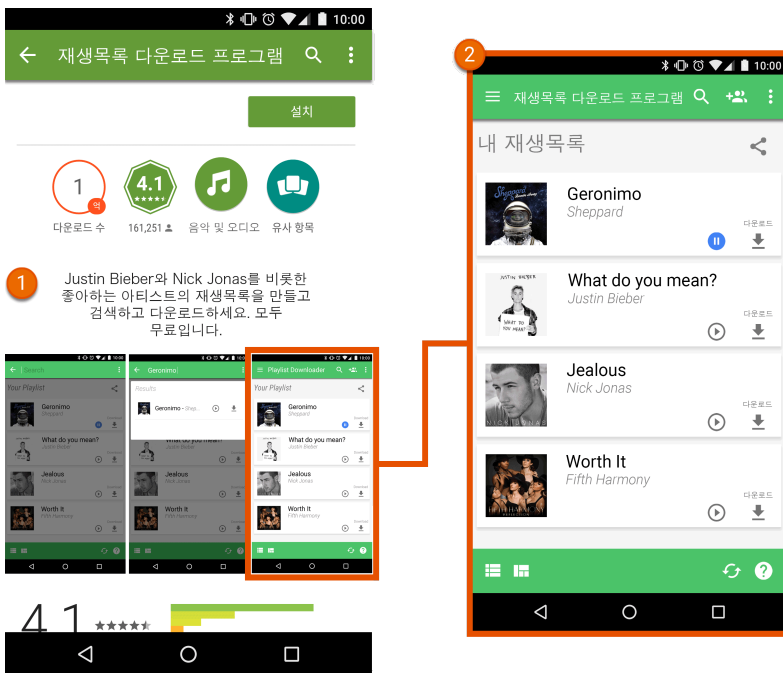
10:00

재생목록 다운로드 프로그램

설치

1
억
다운로드 수

4.1
161,251

음악 및 오디오

유사 항목

1

Justin Bieber와 Nick Jonas를 비롯한 좋아하는 아티스트의 재생목록을 만들고 검색하고 다운로드하세요. 모두 무료입니다.

Search
Your Playlist
Geronimo
Sheppard
What do you mean?
Justin Bieber
Jealous
Nick Jonas
Worth It
Fifth Harmony

Geronimo
Results
Geronimo - Shep...
What do you mean?
Jealous
Worth It

Playlist Downloader
Your Playlist
Geronimo
Sheppard
What do you mean?
Justin Bieber
Jealous
Nick Jonas
Worth It
Fifth Harmony

4.1

2

10:00

재생목록 다운로드 프로그램

내 재생목록

Geronimo
Sheppard
다운로드

What do you mean?
Justin Bieber
다운로드

Jealous
Nick Jonas
다운로드

Worth It
Fifth Harmony
다운로드